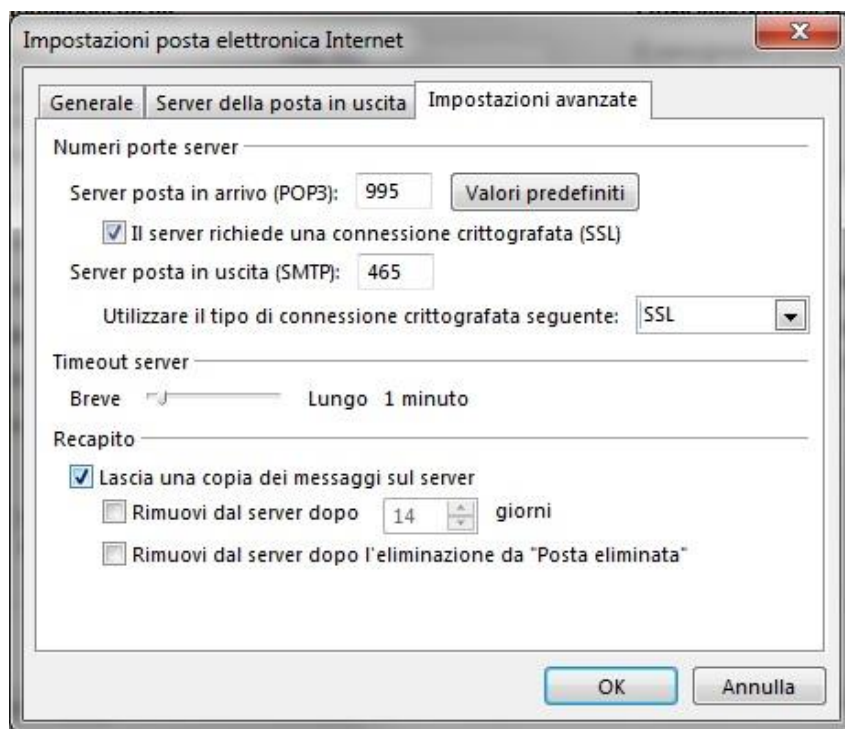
Impostazioni posta elettronica Internet

Generale | Server della posta in uscita | Impostazioni avanzate

Numeri porte server

Server posta in arrivo (POP3): 995 Valori predefiniti

Il server richiede una connessione crittografata (SSL)

Server posta in uscita (SMTP): 465

Utilizzare il tipo di connessione crittografata seguente: SSL

Timeout server

Breve Lungo 1 minuto

Recapito

Lascia una copia dei messaggi sul server

Rimuovi dal server dopo 14 giorni

Rimuovi dal server dopo l'eliminazione da "Posta eliminata"

OK Annulla